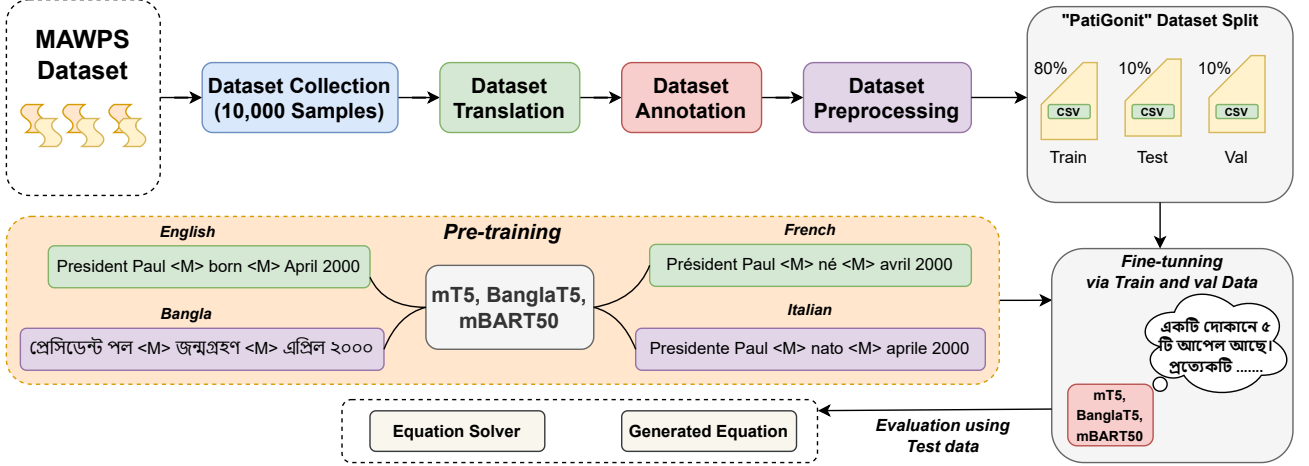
MAWPS Dataset

Dataset Collection (10,000 Samples)

Dataset Translation

Dataset Annotation

Dataset Preprocessing

"PatiGonit" Dataset Split

80%
CSV
Train

10%
CSV
Test

10%
CSV
Val

Pre-training

English
President Paul <M> born <M> April 2000

Bangla
প্রেসিডেন্ট পল <M> জন্মগ্রহণ <M> এপ্রিল ২০০০

mT5, BanglaT5, mBART50

French
Président Paul <M> né <M> avril 2000

Italian
Presidente Paul <M> nato <M> aprile 2000

Fine-tunning via Train and val Data

একটি দোকানে ৫ টি আপেল আছে। প্রত্যেকটি .......

mT5, BanglaT5, mBART50

Evaluation using Test data

Equation Solver

Generated Equation